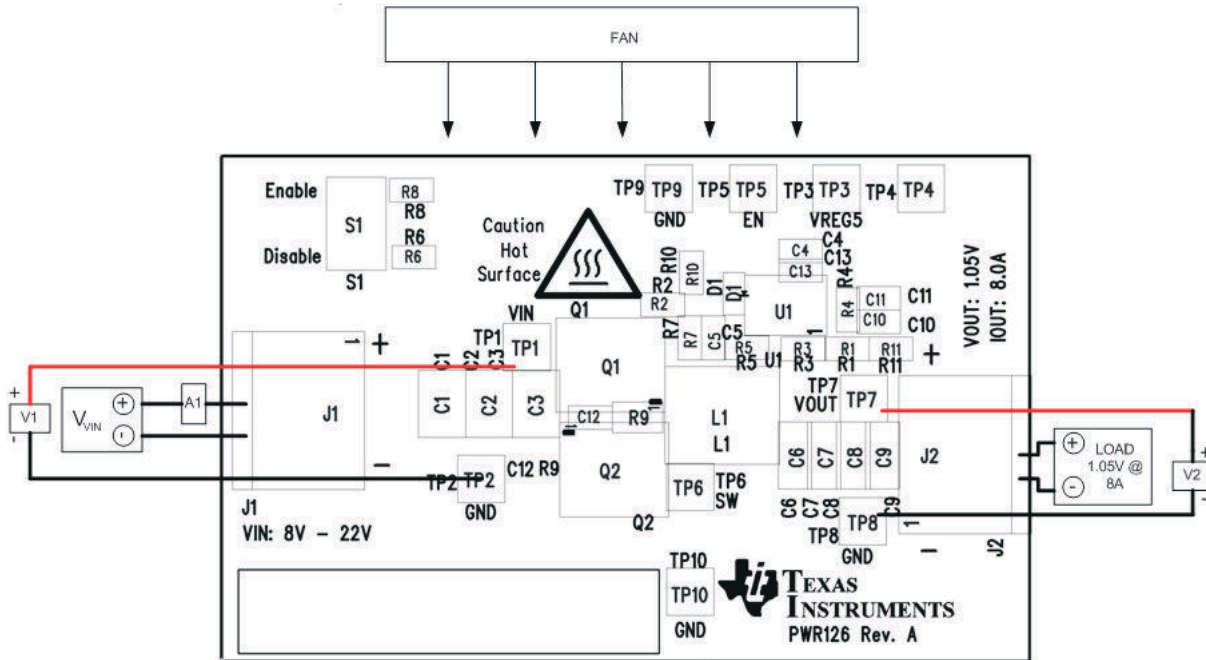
FAN

Enable
R8
R8
S1
R6
R6
Disable
S1

Caution
Hot
Surface

TP9 TP9 TP5 TP5 TP3 TP3 TP4 TP4
GND EN VREG5

R10
R10
R2
R2
D1
D1
C4
C4
C13
C13
R4
R4
C11
C11
C10
C10
U1

VIN
TP1
TP1
Q1
C1 C2 C3
R7
R7
C5
C5
R5
U1
R3
R3
R1
R1
R11
R11
1

VOUT: 1.05V
IOUT: 8.0A

1
+
J1
C1 C2 C3
Q1
C12
R9
L1
L1
TP7
VOUT
TP7
C6 C7 C8 C9
J2

+
V1
-
$V_{VIN}$
A1
LOAD
1.05V @
8A
V2

–
TP2 TP2
GND
C12 R9
Q2
Q2
TP6
TP6
SW
C6 C7 C8 C9
TP8
TP8
GND
1
–
J2

J1
VIN: 8V – 22V

TP10
TP10
GND

TEXAS
INSTRUMENTS
PWR126 Rev. A